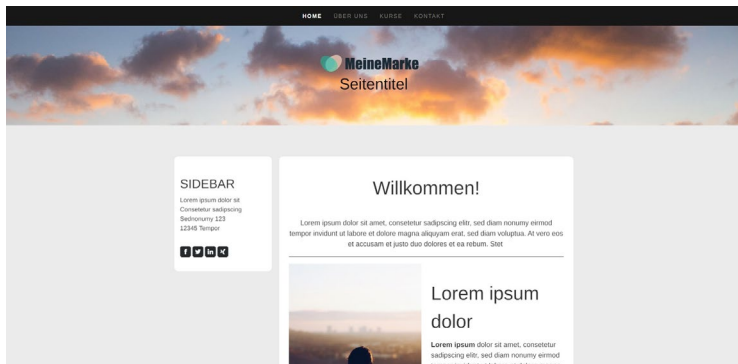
HOME ÜBER UNS KURSE KONTAKT

MeineMarke
Seitentitel

SIDEBAR
Lorem ipsum dolor sit
Consetetur sadipscing
Sednonumy 123
12345 Tempor

Willkommen!

Lorem ipsum dolor sit amet, consetetur sadipscing elitr, sed diam nonumy eirmod tempor invidunt ut labore et dolore magna aliquyam erat, sed diam voluptua. At vero eos et accusam et justo duo dolores et ea rebum. Stet

Lorem ipsum dolor

Lorem ipsum dolor sit amet, consetetur sadipscing elitr, sed diam nonumy eirmod